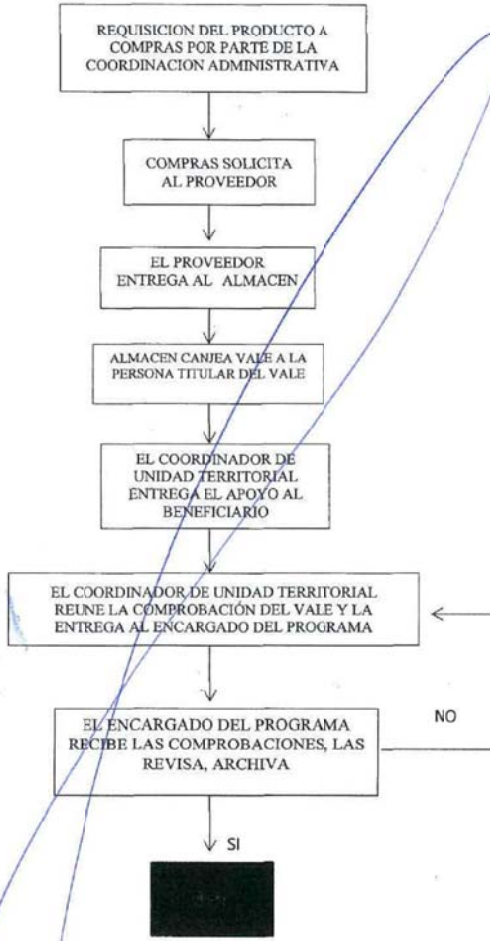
REQUISICION DEL PRODUCTO A COMPRAS POR PARTE DE LA COORDINACION ADMINISTRATIVA

COMPRAS SOLICITA AL PROVEEDOR

EL PROVEEDOR ENTREGA AL ALMACEN

ALMACEN CANJEA VALE A LA PERSONA TITULAR DEL VALE

EL COORDINADOR DE UNIDAD TERRITORIAL ENTREGA EL APOYO AL BENEFICIARIO

EL COORDINADOR DE UNIDAD TERRITORIAL REUNE LA COMPROBACIÓN DEL VALE Y LA ENTREGA AL ENCARGADO DEL PROGRAMA

NO

EL ENCARGADO DEL PROGRAMA RECIBE LAS COMPROBACIONES, LAS REVISA, ARCHIVA

SI

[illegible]